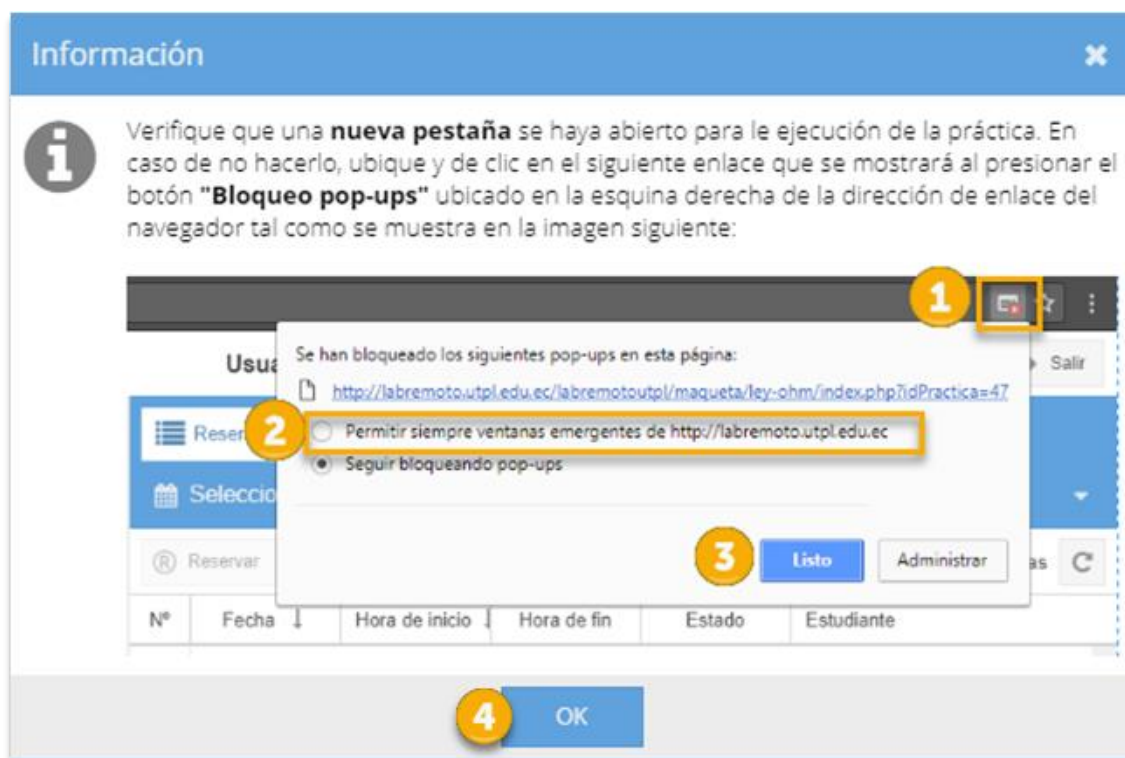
Información

Verifique que una **nueva pestaña** se haya abierto para le ejecución de la práctica. En caso de no hacerlo, ubique y de clic en el siguiente enlace que se mostrará al presionar el botón **"Bloqueo pop-ups"** ubicado en la esquina derecha de la dirección de enlace del navegador tal como se muestra en la imagen siguiente:

1

Usua

Salir

Se han bloqueado los siguientes pop-ups en esta página:

http://labremoto.utpl.edu.ec/labremotoutpl/maqueta/ley-ohm/index.php?idPractica=47

Reser

2

Permitir siempre ventanas emergentes de http://labremoto.utpl.edu.ec

Seguir bloqueando pop-ups

Seleccio

Reservar

3

Listo

Administrar

as

| Nº | Fecha | Hora de inicio | Hora de fin | Estado | Estudiante |
|---|---|---|---|---|---|

4

OK